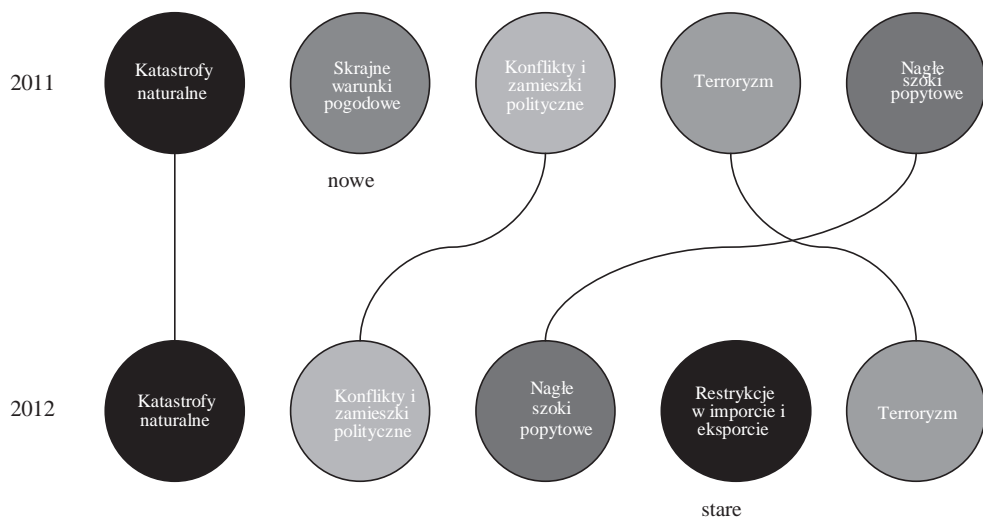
2011

Katastrofy naturalne

Skrajne warunki pogodowe

Konflikty i zamieszki polityczne

Terroryzm

Nagłe szoki popytowe

nowe

2012

Katastrofy naturalne

Konflikty i zamieszki polityczne

Nagłe szoki popytowe

Restrykcje w imporcie i eksporcie

Terroryzm

stare